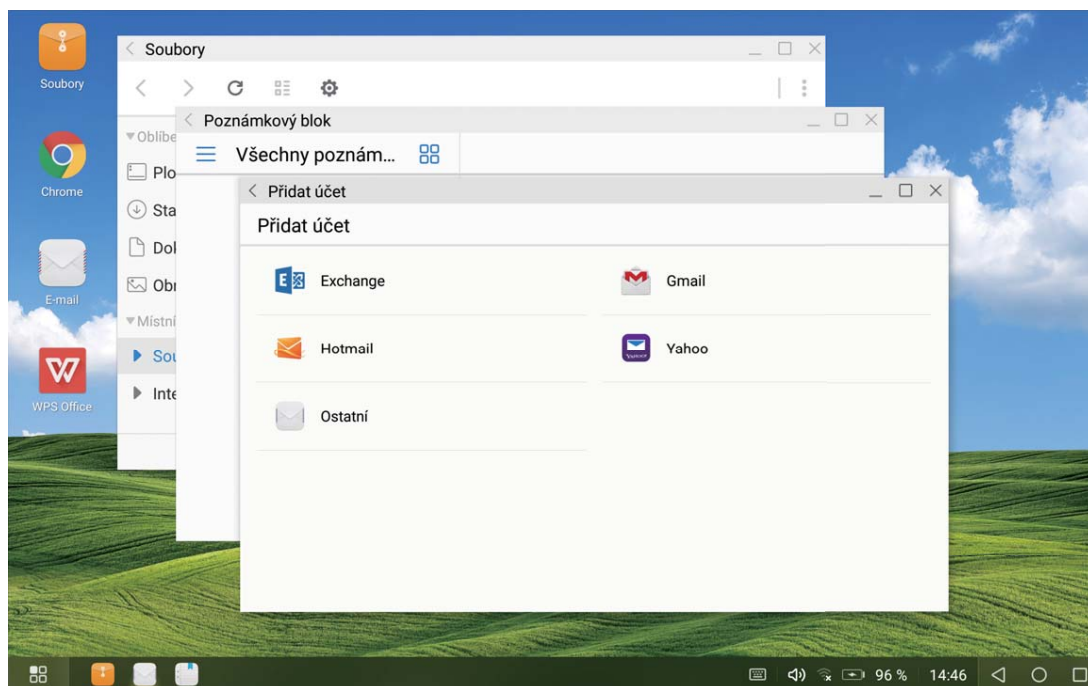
Soubory

Chrome

E-mail

WPS Office

Soubory

Oblíbe

Plo

Sta

Dol

Obr

Místní

Sou

Inte

Poznámkový blok

Všechny poznám...

Přidat účet

Přidat účet

Exchange

Gmail

Hotmail

Yahoo

Ostatní

96 %

14:46